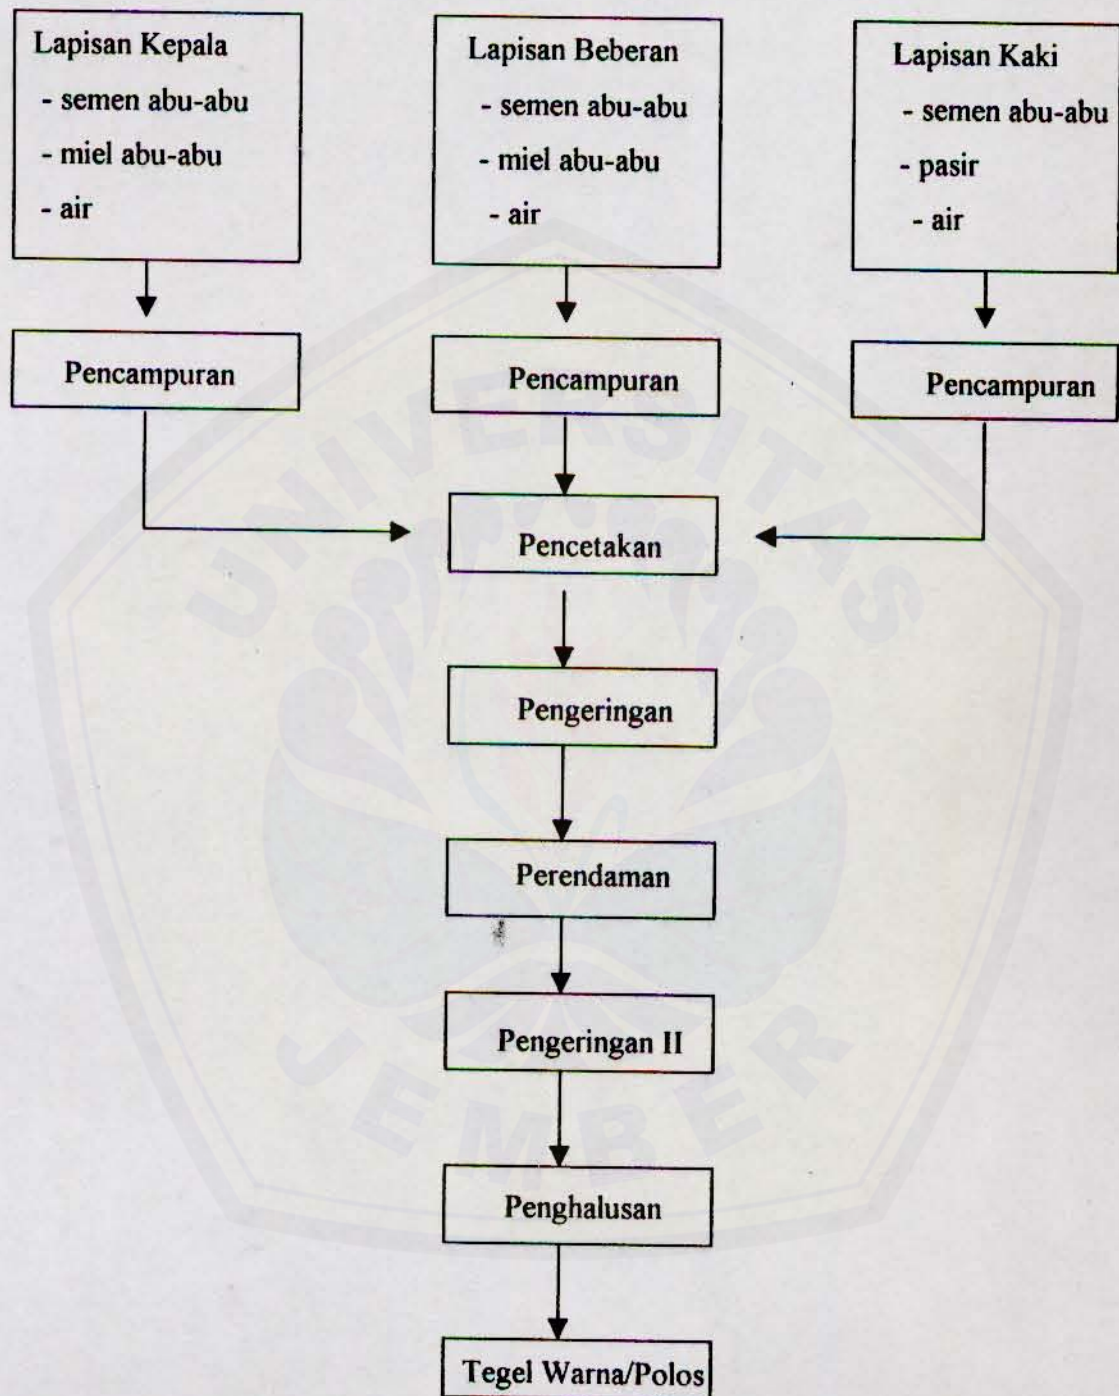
Lapisan Kepala
- semen abu-abu
- miel abu-abu
- air

Lapisan Beberan
- semen abu-abu
- miel abu-abu
- air

Lapisan Kaki
- semen abu-abu
- pasir
- air

Pencampuran

Pencampuran

Pencampuran

Pencetakan

Pengeringan

Perendaman

Pengeringan II

Penghalusan

Tegel Warna/Polos

UNIVERSITAS JEMBER